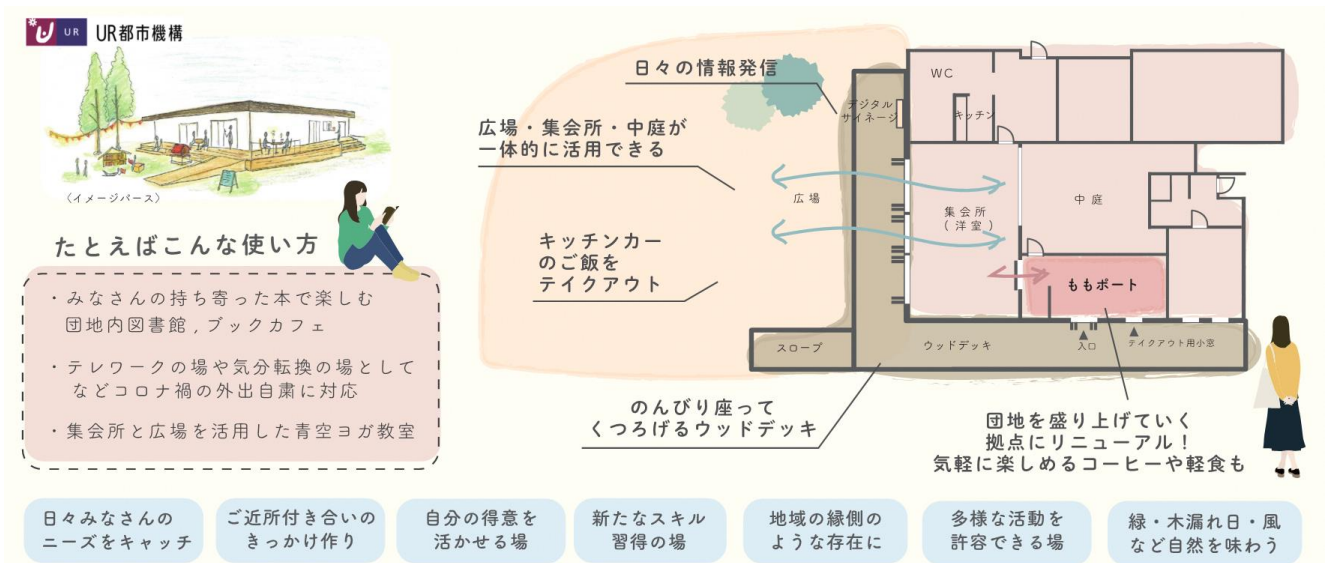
UR UR都市機構

〈イメージパース〉

たとえばこんな使い方

・みなさんの持ち寄った本で楽しむ団地内図書館，ブックカフェ

・テレワークの場や気分転換の場としてなどコロナ禍の外出自粛に対応

・集会所と広場を活用した青空ヨガ教室

日々の情報発信

広場・集会所・中庭が一体的に活用できる

キッチンカーのご飯をテイクアウト

のんびり座ってくつろげるウッドデッキ

団地を盛り上げていく拠点にリニューアル！気軽に楽しめるコーヒーや軽食も

デジタルサイネージ

WC

キッチン

広場

集会所（洋室）

中庭

ももポート

スロープ

ウッドデッキ

入口

テイクアウト用小窓

日々みなさんのニーズをキャッチ

ご近所付き合いのきっかけ作り

自分の得意を活かせる場

新たなスキル習得の場

地域の縁側のような存在に

多様な活動を許容できる場

緑・木漏れ日・風など自然を味わう